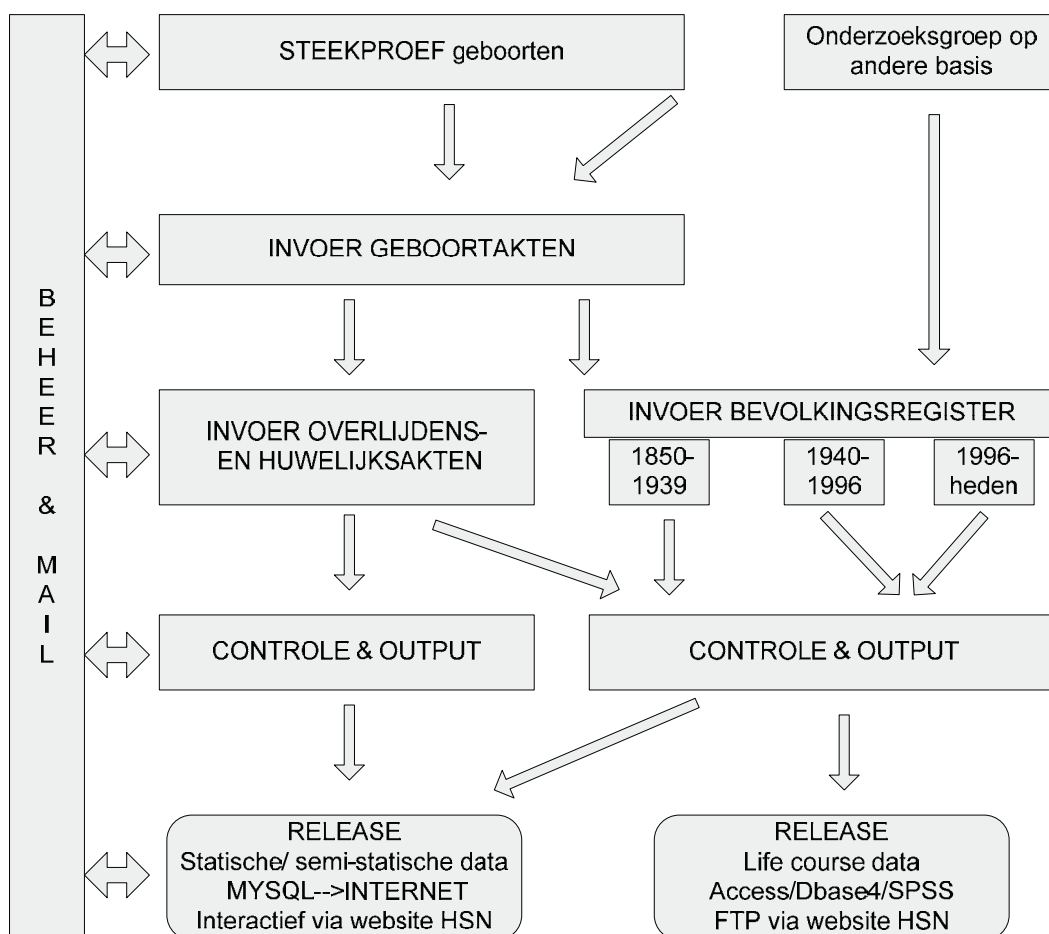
BEHEER & MAIL

STEEKPROEF geboorten

Onderzoeksgroep op andere basis

INVOER GEBOORTAKTEN

INVOER OVERLIJDENS- EN HUWELIJKSAKTEN

INVOER BEVOLKINGSREGISTER

1850-1939

1940-1996

1996-heden

CONTROLE & OUTPUT

CONTROLE & OUTPUT

RELEASE
Statische/ semi-statische data
MYSQL-->INTERNET
Interactief via website HSN

RELEASE
Life course data
Access/Dbase4/SPSS
FTP via website HSN